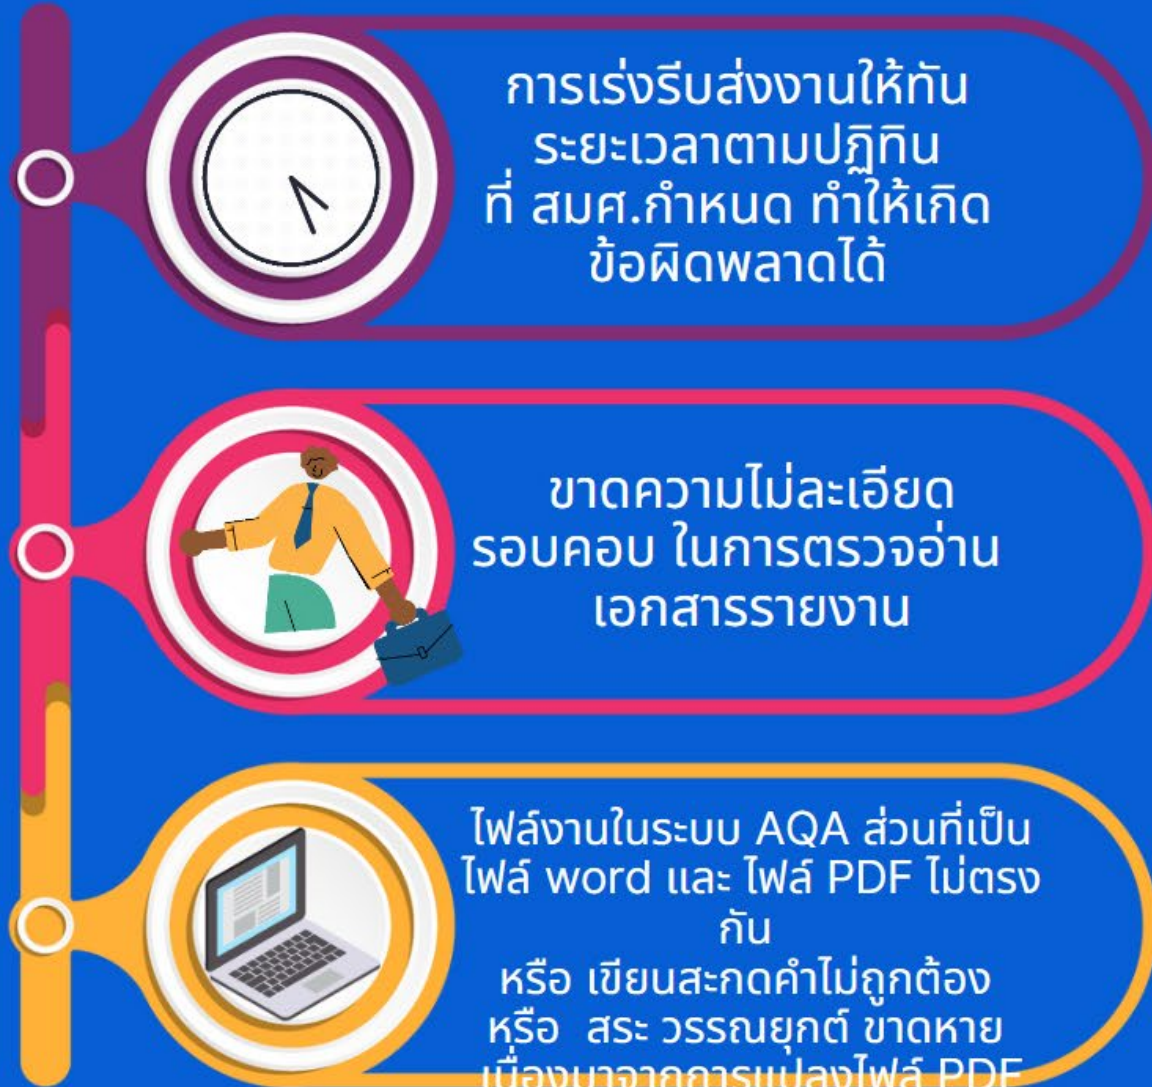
การเร่งรีบส่งงานให้ทัน ระยะเวลาตามปฏิทิน ที่ สมศ.กำหนด ทำให้เกิดข้อผิดพลาดได้

ขาดความไม่ละเอียดรอบคอบ ในการตรวจอ่านเอกสารรายงาน

ไฟล์งานในระบบ AQA ส่วนที่เป็นไฟล์ word และ ไฟล์ PDF ไม่ตรงกัน
หรือ เขียนสะกดคำไม่ถูกต้อง
หรือ สระ วรรณยุกต์ ขาดหาย
เนื่องมาจากการแปลงไฟล์ PDF